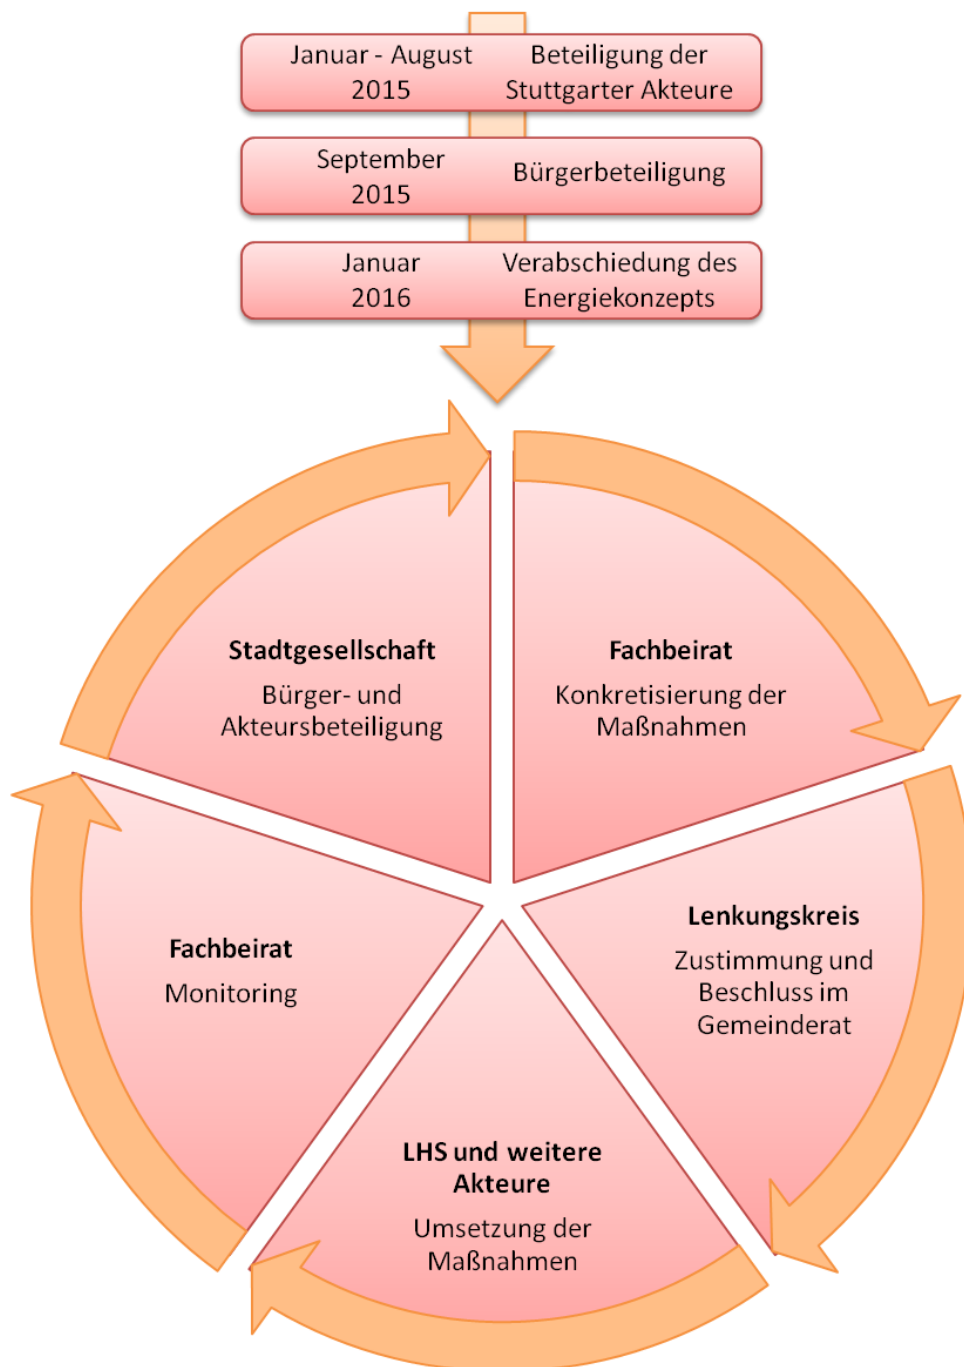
Januar - August 2015
Beteiligung der Stuttgarter Akteure

September 2015
Bürgerbeteiligung

Januar 2016
Verabschiedung des Energiekonzepts

Stadtgesellschaft
Bürger- und Akteursbeteiligung

Fachbeirat
Konkretisierung der Maßnahmen

Lenkungskreis
Zustimmung und Beschluss im Gemeinderat

LHS und weitere Akteure
Umsetzung der Maßnahmen

Fachbeirat
Monitoring